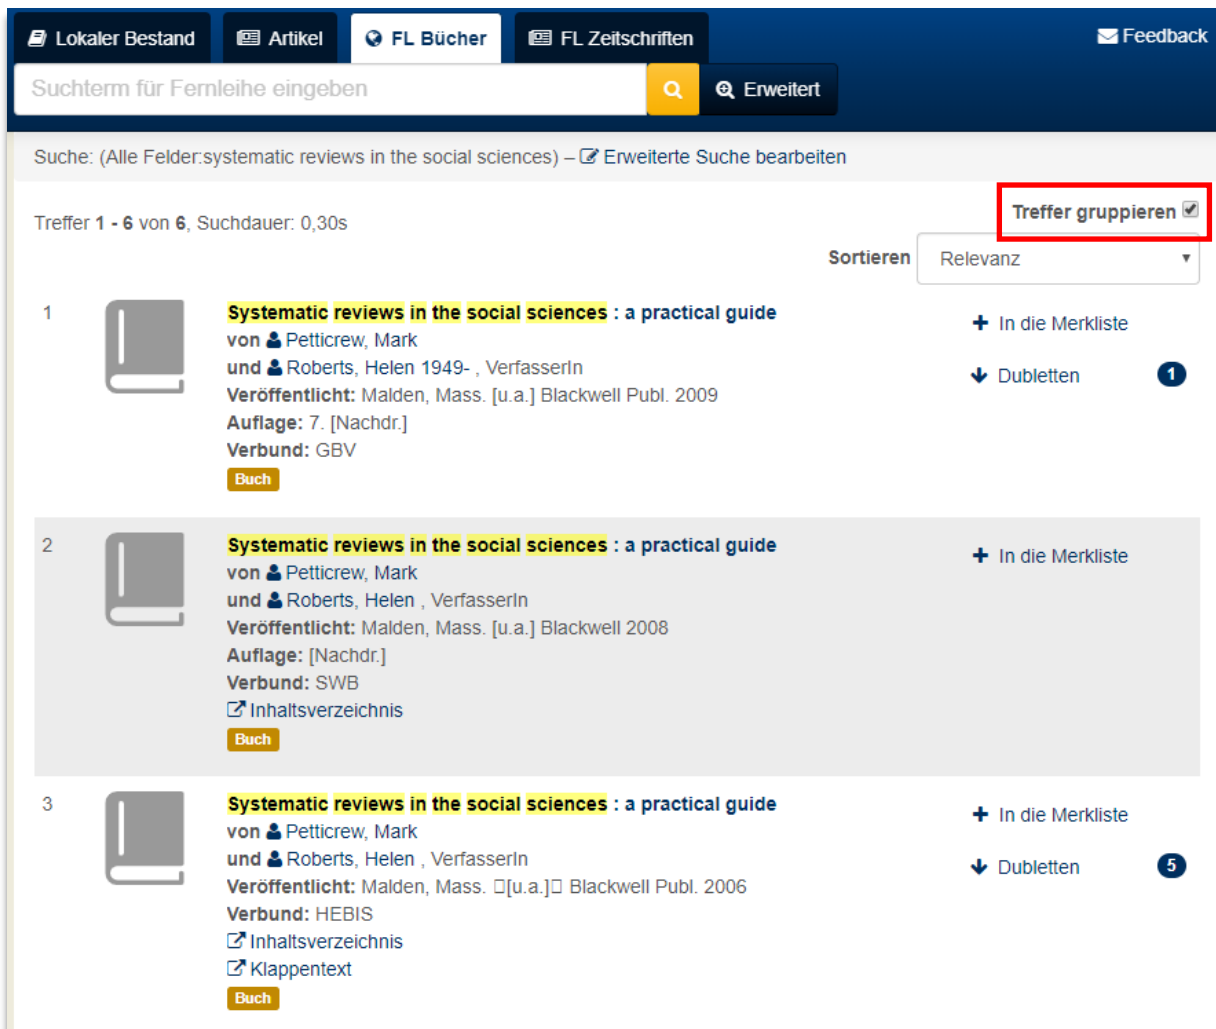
Lokaler Bestand
Artikel
FL Bücher
FL Zeitschriften
Feedback

Suchterm für Fernleihe eingeben
Erweitert

Suche: (Alle Felder:systematic reviews in the social sciences) – Erweiterte Suche bearbeiten

Treffer **1 - 6** von **6**, Suchdauer: 0,30s

Treffer gruppieren

Sortieren Relevanz

1
Systematic reviews in the social sciences : a practical guide
von Petticrew, Mark
und Roberts, Helen 1949- , VerfasserIn
Veröffentlicht: Malden, Mass. [u.a.] Blackwell Publ. 2009
Auflage: 7. [Nachdr.]
Verbund: GBV
Buch

In die Merkliste
Dubletten 1

2
Systematic reviews in the social sciences : a practical guide
von Petticrew, Mark
und Roberts, Helen , VerfasserIn
Veröffentlicht: Malden, Mass. [u.a.] Blackwell 2008
Auflage: [Nachdr.]
Verbund: SWB
Inhaltsverzeichnis
Buch

In die Merkliste

3
Systematic reviews in the social sciences : a practical guide
von Petticrew, Mark
und Roberts, Helen , VerfasserIn
Veröffentlicht: Malden, Mass. [u.a.] Blackwell Publ. 2006
Verbund: HEBIS
Inhaltsverzeichnis
Klappentext
Buch

In die Merkliste
Dubletten 5